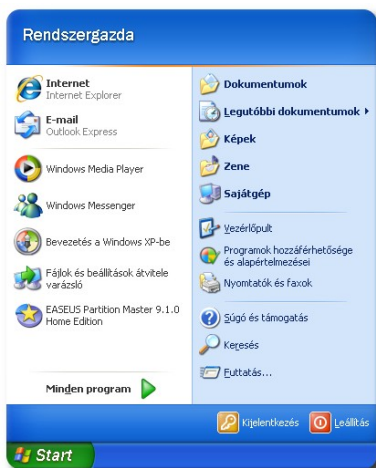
Rendszergazda

Internet
Internet Explorer

E-mail
Outlook Express

Windows Media Player

Windows Messenger

Bevezetés a Windows XP-be

Fájlok és beállítások átvitele varázsló

EASEUS Partition Master 9.1.0 Home Edition

Minden program

Dokumentumok

Legutóbbi dokumentumok

Képek

Zene

Sajátgép

Vezérlőpult

Programok hozzáférhetősége és alapértelmezései

Nyomtatók és faxok

Súgó és támogatás

Keresés

Futtatás...

Kijelentkezés

Leállítás

Start